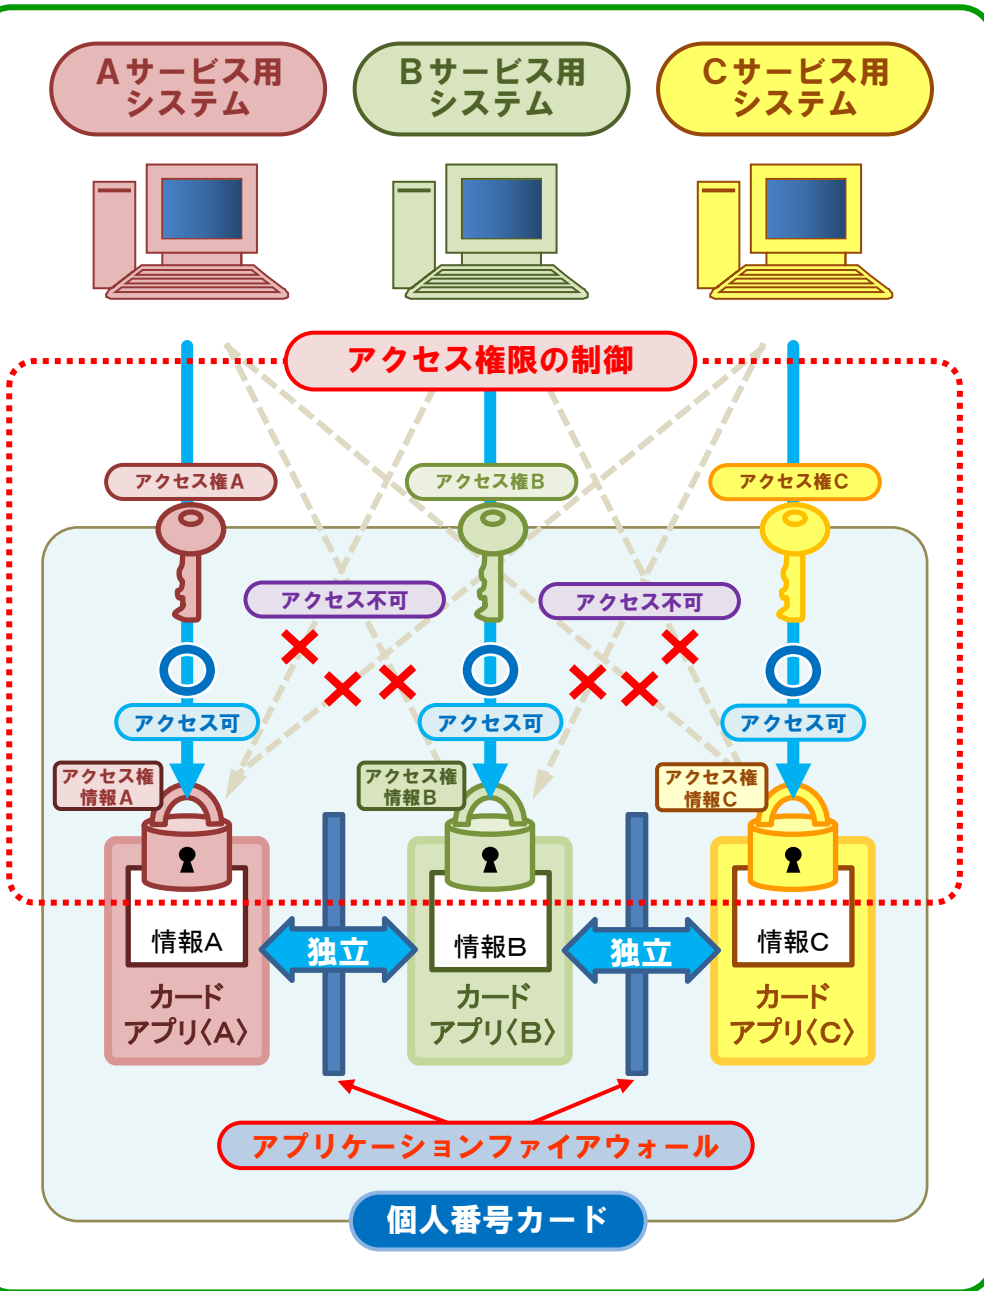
Aサービス用システム

Bサービス用システム

Cサービス用システム

アクセス権限の制御

アクセス権A

アクセス権B

アクセス権C

アクセス不可

アクセス不可

アクセス可

アクセス可

アクセス可

アクセス権情報A

アクセス権情報B

アクセス権情報C

情報A

情報B

情報C

独立

独立

カードアプリ〈A〉

カードアプリ〈B〉

カードアプリ〈C〉

アプリケーションファイアウォール

個人番号カード